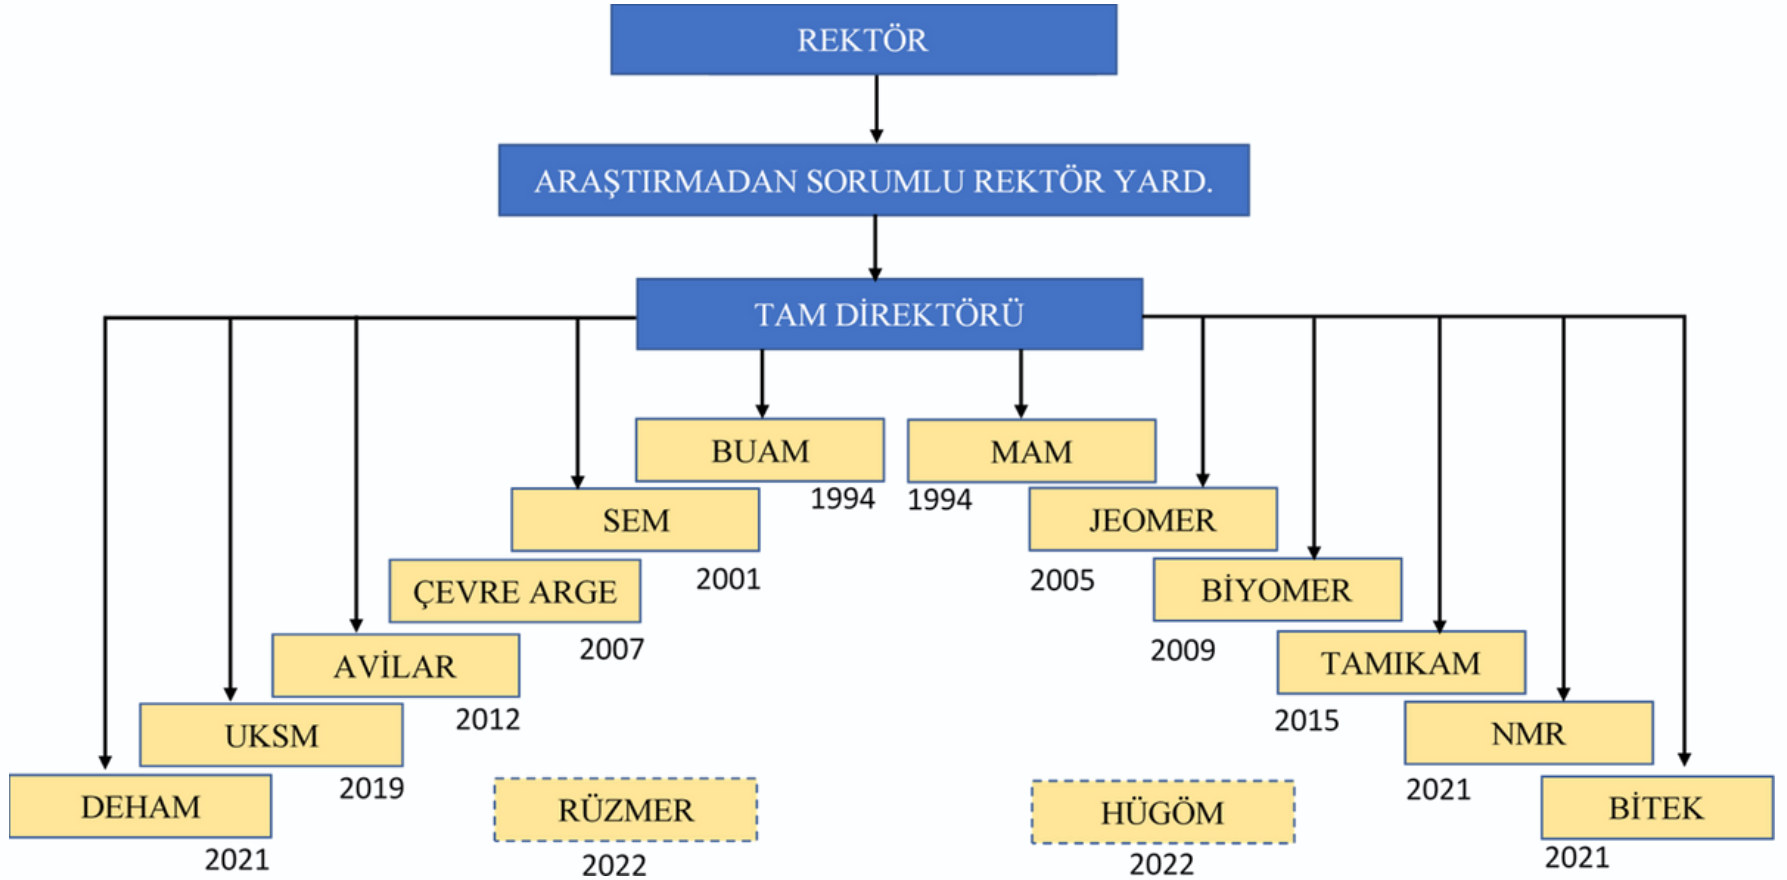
REKTÖR

ARAŞTIRMADAN SORUMLU REKTÖR YARD.

TAM DİREKTÖRÜ

BUAM
1994

MAM
1994

SEM
2001

JEOMER
2005

ÇEVRE ARGE
2007

BİYOMER
2009

AVİLAR
2012

TAMIKAM
2015

UKSM
2019

NMR
2021

DEHAM
2021

RÜZMER
2022

HÜGÖM
2022

BİTEK
2021